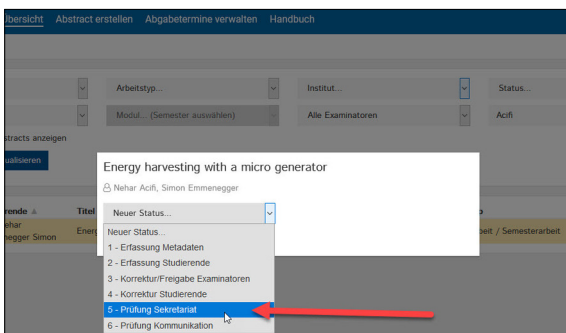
Übersicht Abstract erstellen Abgabetermine verwalten Handbuch

Arbeitstyp...
Institut...
Status...
Modul... (Semester auswählen)
Alle Examinatoren
Acifi
stracts anzeigen
ualisieren

rende ▲
Titel
ehar
negger Simon
Energ
beit / Semesterarbeit

Energy harvesting with a micro generator
Nehar Acifi, Simon Emmenegger

Neuer Status...
Neuer Status...
1 - Erfassung Metadaten
2 - Erfassung Studierende
3 - Korrektur/Freigabe Examinatoren
4 - Korrektur Studierende
5 - Prüfung Sekretariat
6 - Prüfung Kommunikation